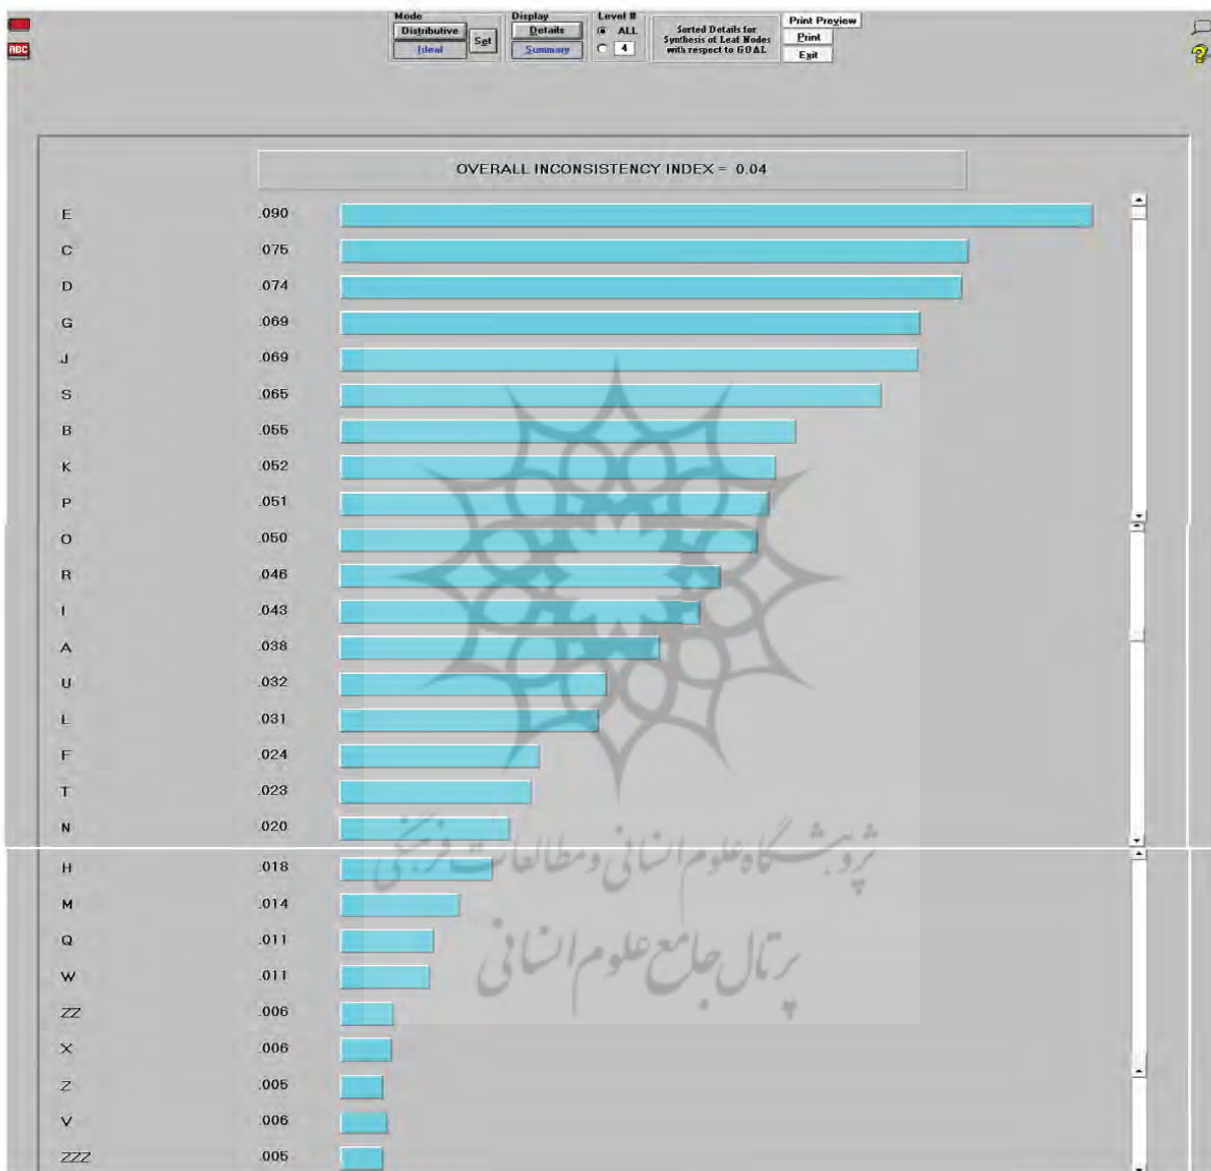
ABC

Mode
Distributive
Ideal
Set
Display
Details
Summary
Level #
ALL
4
Sorted Details for Synthesis of Leaf Nodes with respect to GOAL
Print Preview
Print
Exit

OVERALL INCONSISTENCY INDEX = 0.04

| | |
|---|---|
| E | .090 |
| C | .075 |
| D | .074 |
| G | .069 |
| J | .069 |
| S | .065 |
| B | .055 |
| K | .052 |
| P | .051 |
| O | .050 |
| R | .046 |
| I | .043 |
| A | .038 |
| U | .032 |
| L | .031 |
| F | .024 |
| T | .023 |
| N | .020 |
| H | .018 |
| M | .014 |
| Q | .011 |
| W | .011 |
| ZZ | .006 |
| X | .006 |
| Z | .005 |
| V | .006 |
| ZZZ | .005 |

پژوهشگاه علوم انسانی و مطالعات فرهنگی
پرتال جامع علوم انسانی